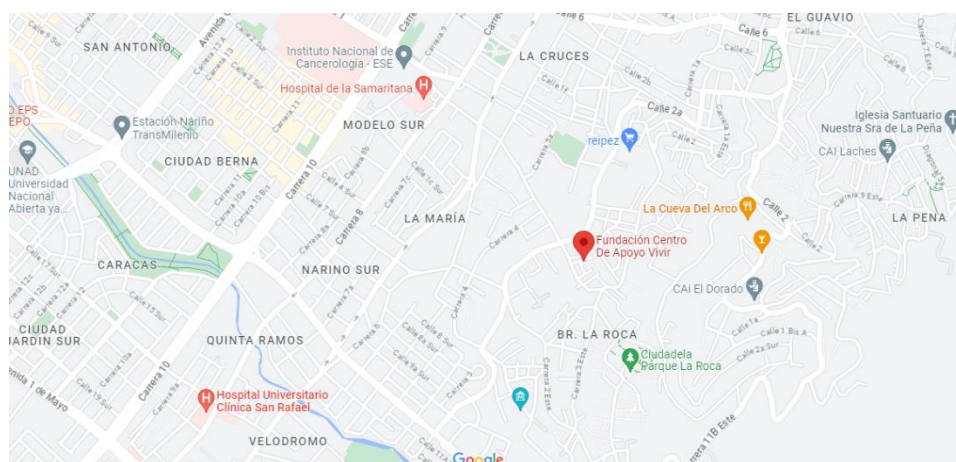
SAN ANTONIO
Avenida
Instituto Nacional de Cancerología - ESE
Hospital de la Samaritana
Calle 6
LA CRUCES
EL GUAVIO
Calle 6
Calle 2a
Iglesia Santuario Nuestra Sra de La Peña
CAI Laches
O EPS
EPO
Estación Nariño TransMilenio
MODELO SUR
reipez
UNAD Universidad Nacional Abierta ya...
CIUDAD BERNA
Carrera 10
Carrera 8
LA MARÍA
La Cueva Del Arco
Calle 2
LA PENA
Fundación Centro De Apoyo Vivir
CARACAS
NARINO SUR
CAI El Dorado
CIUDAD JARDIN SUR
QUINTA RAMOS
BR. LA ROCA
Ciudadela Parque La Roca
Avenida 1 de Mayo
Carrera 10
Hospital Universitario Clínica San Rafael
Carrera 11B Este
VELODROMO
Google